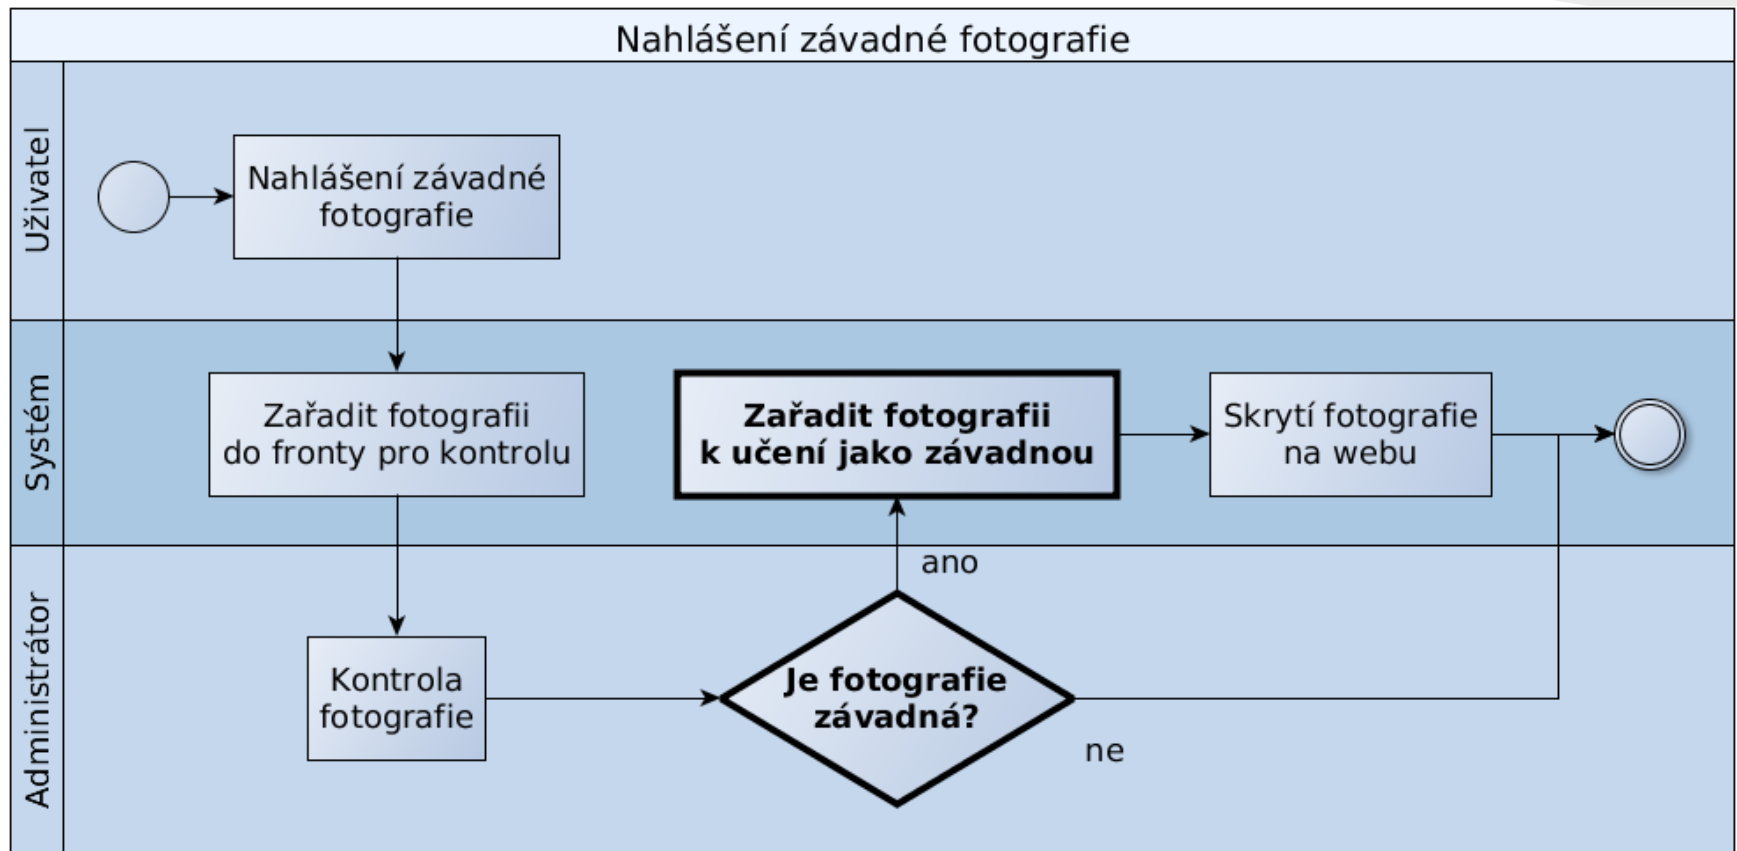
Nahlášení závadné fotografie

Uživatel

Nahlášení závadné fotografie

Systém

Zařadit fotografii do fronty pro kontrolu

**Zařadit fotografii k učení jako závadnou**

Skrytí fotografie na webu

Administrátor

ano

Kontrola fotografie

**Je fotografie závadná?**

ne